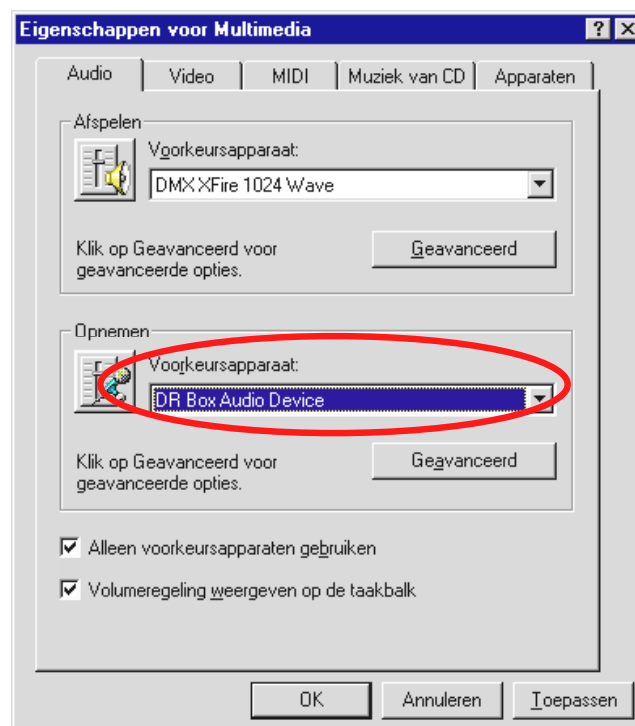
Eigenschappen voor Multimedia

?

Audio | Video | MIDI | Muziek van CD | Apparaten

Afspelen

Voorkeursapparaat:

DMX XFire 1024 Wave

Klik op Geavanceerd voor geavanceerde opties.

Geavanceerd

Opnemen

Voorkeursapparaat:

DR Box Audio Device

Klik op Geavanceerd voor geavanceerde opties.

Geavanceerd

Alleen voorkeursapparaten gebruiken

Volumeregeling weergeven op de taakbalk

OK

Annuleren

Toepassen